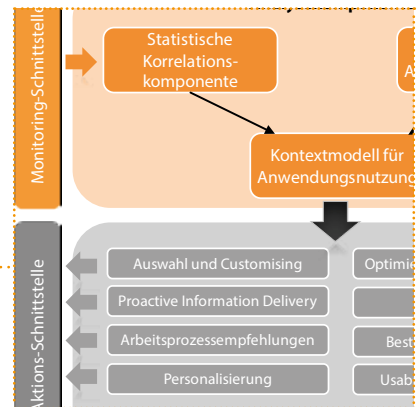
Monitoring-Schnittstelle

Statistische Korrelationskomponente

A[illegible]

Kontextmodell für Anwendungsnutzung

Aktions-Schnittstelle

Auswahl und Customising

Optim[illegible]

Proactive Information Delivery

Arbeitsprozessempfehlungen

Best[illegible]

Personalisierung

Usab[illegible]